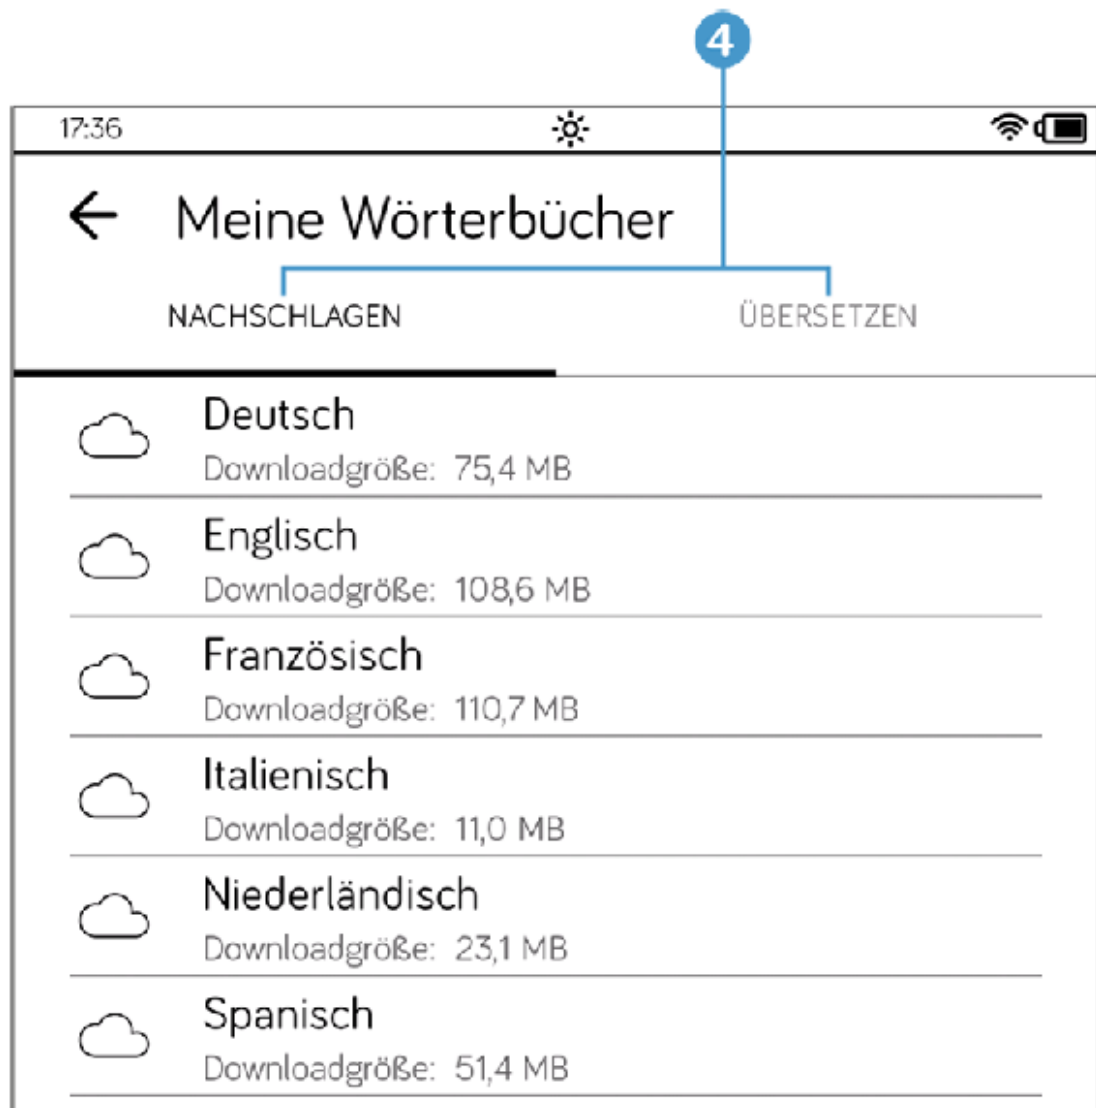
4

17:36

Meine Wörterbücher

NACHSCHLAGEN

ÜBERSETZEN

Deutsch
Downloadgröße: 75,4 MB

Englisch
Downloadgröße: 108,6 MB

Französisch
Downloadgröße: 110,7 MB

Italienisch
Downloadgröße: 11,0 MB

Niederländisch
Downloadgröße: 23,1 MB

Spanisch
Downloadgröße: 51,4 MB